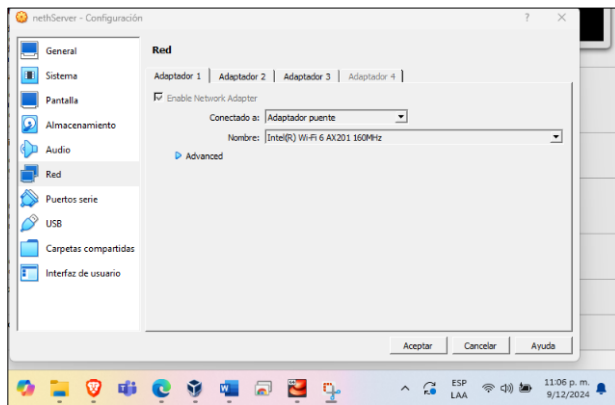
nethServer - Configuración

?

General
Sistema
Pantalla
Almacenamiento
Audio
Red
Puertos serie
USB
Carpetas compartidas
Interfaz de usuario

Red

Adaptador 1 | Adaptador 2 | Adaptador 3 | Adaptador 4

Enable Network Adapter

Conectado a: Adaptador puente

Nombre: Intel(R) Wi-Fi 6 AX201 160MHz

Advanced

Aceptar | Cancelar | Ayuda

ESP LAA

11:06 p. m. 9/12/2024